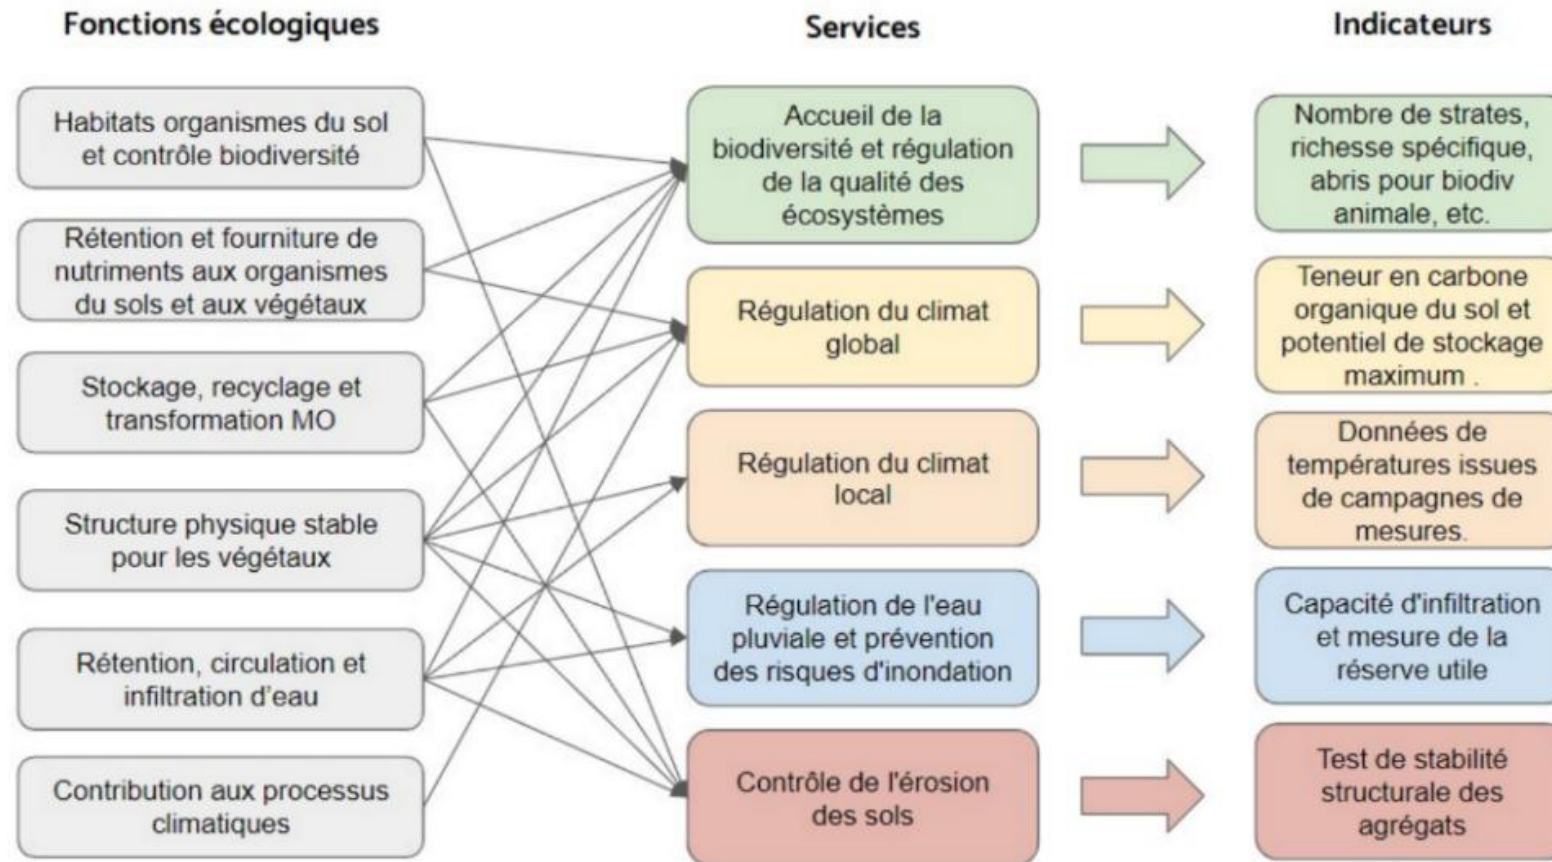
Fonctions écologiques

Services

Indicateurs

Habitats organismes du sol et contrôle biodiversité

Rétention et fourniture de nutriments aux organismes du sols et aux végétaux

Stockage, recyclage et transformation MO

Structure physique stable pour les végétaux

Rétention, circulation et infiltration d'eau

Contribution aux processus climatiques

Accueil de la biodiversité et régulation de la qualité des écosystèmes

Régulation du climat global

Régulation du climat local

Régulation de l'eau pluviale et prévention des risques d'inondation

Contrôle de l'érosion des sols

Nombre de strates, richesse spécifique, abris pour biodiv animale, etc.

Teneur en carbone organique du sol et potentiel de stockage maximum .

Données de températures issues de campagnes de mesures.

Capacité d'infiltration et mesure de la réserve utile

Test de stabilité structurale des agrégats